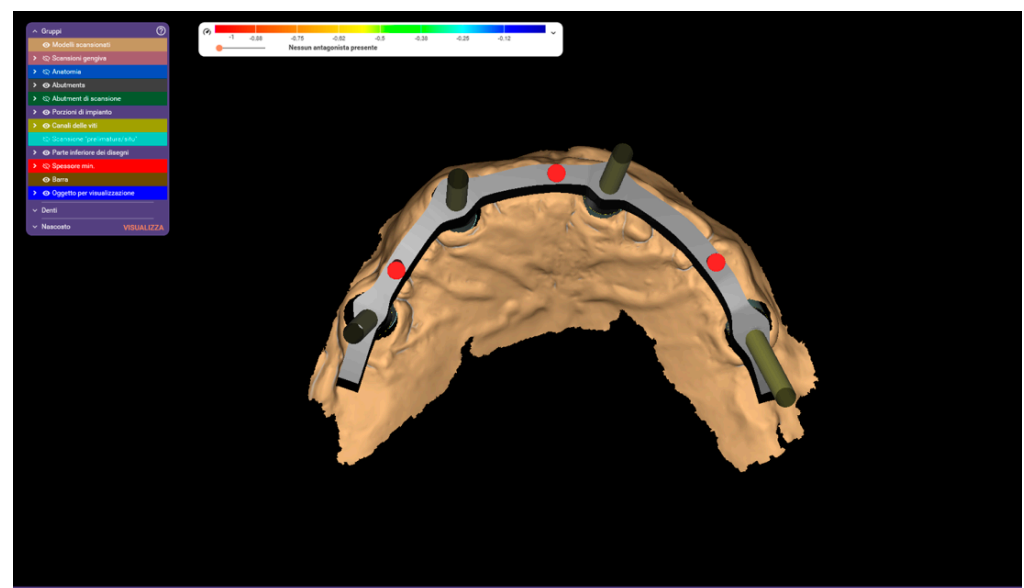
Gruppi
Modelli scansionati
Scansioni gengive
Anatomia
Abutments
Abutment di scansione
Porzioni di impianto
Canali delle viti
Scansione "pre-matura situ"
Parte inferiore dei disegni
Spessore min.
Barra
Oggetto per visualizzazione
Denti
Nascosto VISUALIZZA

-1 -0.88 -0.75 -0.62 -0.5 -0.38 -0.25 -0.12
Nessun antagonista presente